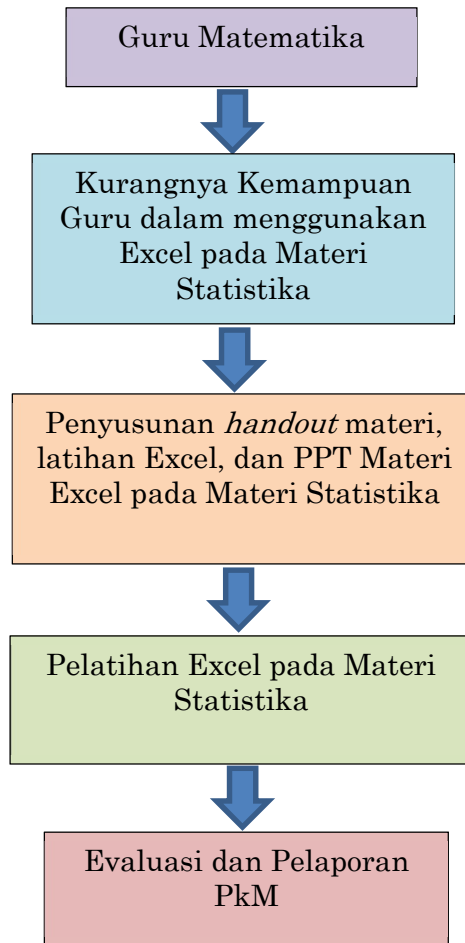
Guru Matematika

Kurangnya Kemampuan Guru dalam menggunakan Excel pada Materi Statistika

Penyusunan *handout* materi, latihan Excel, dan PPT Materi Excel pada Materi Statistika

Pelatihan Excel pada Materi Statistika

Evaluasi dan Pelaporan PkM